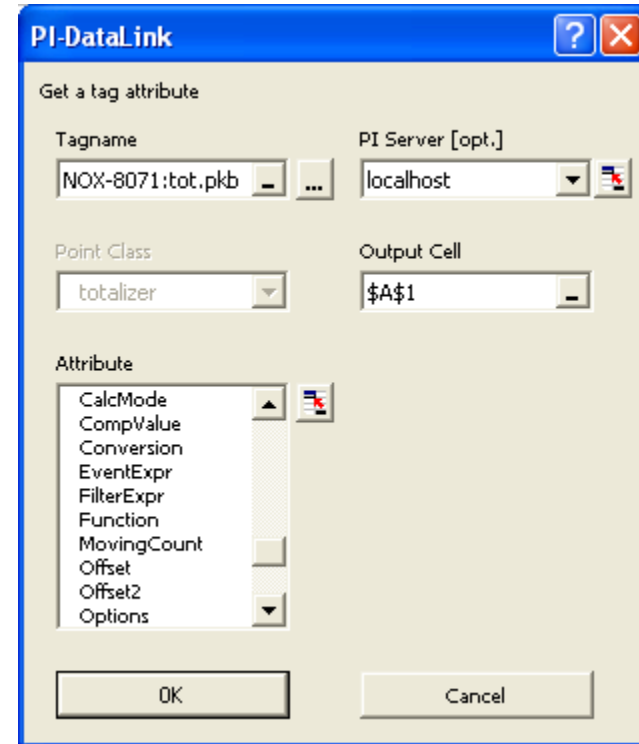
PI-DataLink

?

Get a tag attribute

Tagname

NOX-8071:tot.pkb

...

PI Server [opt.]

localhost

Point Class

totalizer

Output Cell

$A$1

Attribute

CalcMode
CompValue
Conversion
EventExpr
FilterExpr
Function
MovingCount
Offset
Offset2
Options

OK

Cancel